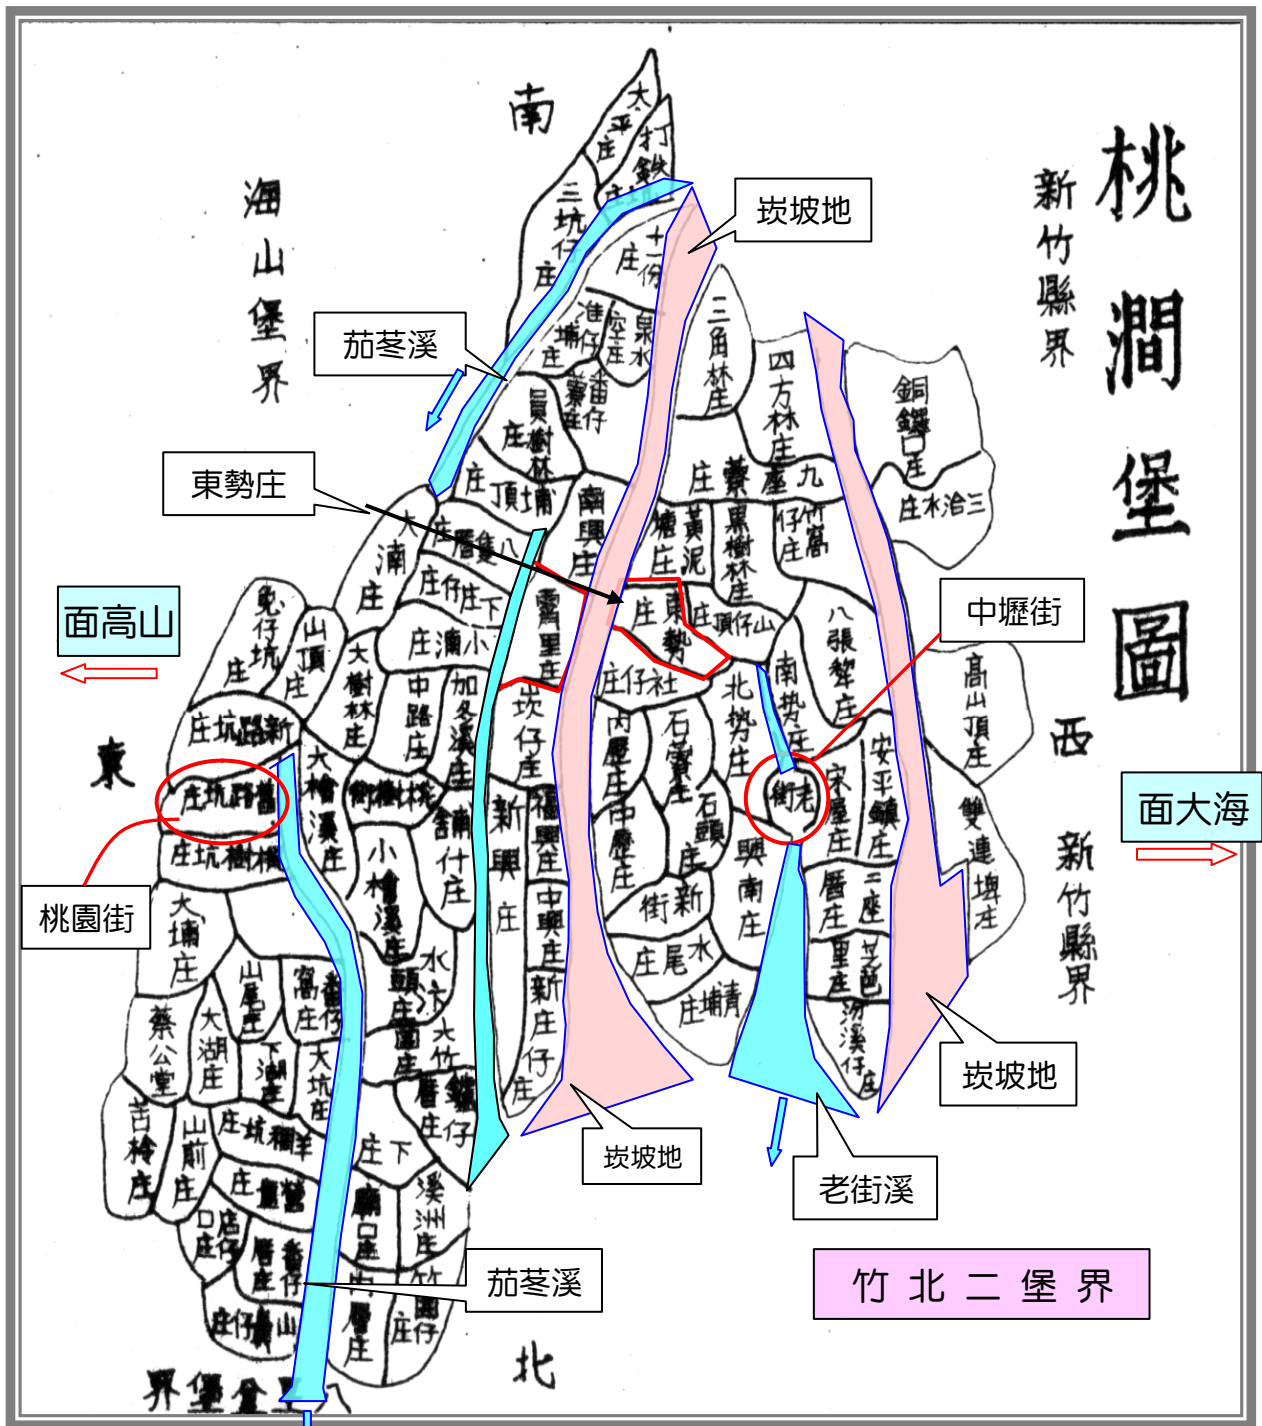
桃澗堡圖

新竹縣界

南

海山堡界

炭坡地

茄苳溪

東勢庄

面高山

東

桃園街

中壢街

西

面大海

新竹縣界

炭坡地

炭坡地

老街溪

茄苳溪

竹 北 二 堡 界

北

界堡龜崙

太平庄
打鐵
三坑仔庄
十一份庄
三角林庄
四方林庄
銅鑼圈庄
三洽水庄
九座寮庄
員樹林
頂埔庄
大湳庄
八德庄
下庄仔
小湳庄
霄裡庄
東勢庄
山頂仔庄
社仔庄
北勢庄
南勢庄
八張犁庄
高山頂庄
安平鎮庄
宋屋庄
街老
雙連坡庄
埔頂
新路坑庄
舊路坑庄
樹林坑庄
大樹林庄
中路庄
大檜溪庄
小檜溪庄
新興庄
大埔庄
大湖庄
蔡公堂
苦苓庄
山腳庄
水尾庄
青埔庄
新街庄
芝芭里庄
二座屋庄
下庄
溪洲庄